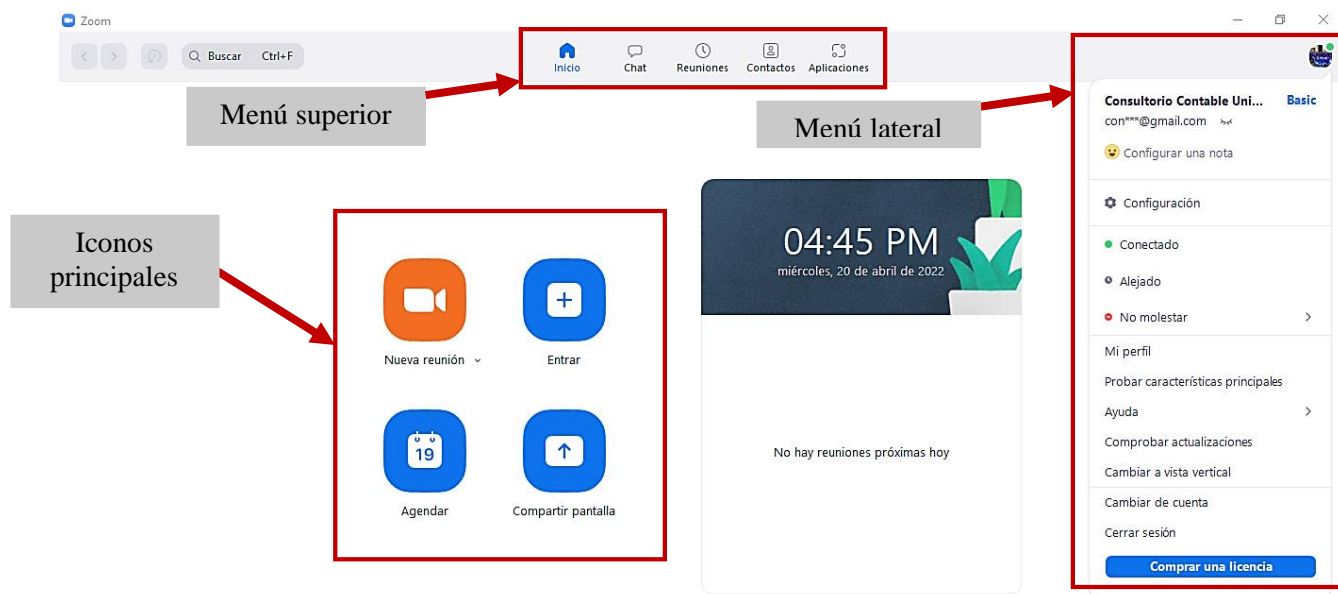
Zoom

Buscar Ctrl+F

Inicio
Chat
Reuniones
Contactos
Aplicaciones

Menú superior

Menú lateral

Consultorio Contable Uni... Basic
con***@gmail.com

Configurar una nota

Configuración

Conectado

Alejado

No molestar

Mi perfil

Probar características principales

Ayuda

Comprobar actualizaciones

Cambiar a vista vertical

Cambiar de cuenta

Cerrar sesión

Comprar una licencia

Iconos principales

Nueva reunión

Entrar

19

Agendar

Compartir pantalla

04:45 PM
miércoles, 20 de abril de 2022

No hay reuniones próximas hoy